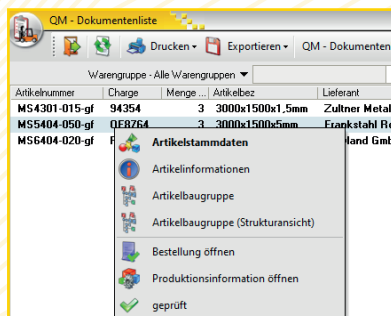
QM - Dokumentenliste

Drucken ▾ Exportieren ▾ QM - Dokumenten

Warengruppe - Alle Warengruppen ▾

| Artikelnummer | Charge | Menge ... | Artikelbez | Lieferant |
|---|---|---|---|---|
| MS4301-015-gf | 94354 | 3 | 3000x1500x1,5mm | Zultner Metal |
| MS5404-050-gf | QF8764 | 3 | 3000x1500x5mm | Frankstahl R |
| MS6404-020-gf | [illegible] | | | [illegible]land Gmb |

Artikelstammdaten
Artikelinformationen
Artikelbaugruppe
Artikelbaugruppe (Strukturansicht)
Bestellung öffnen
Produktionsinformation öffnen
geprüft